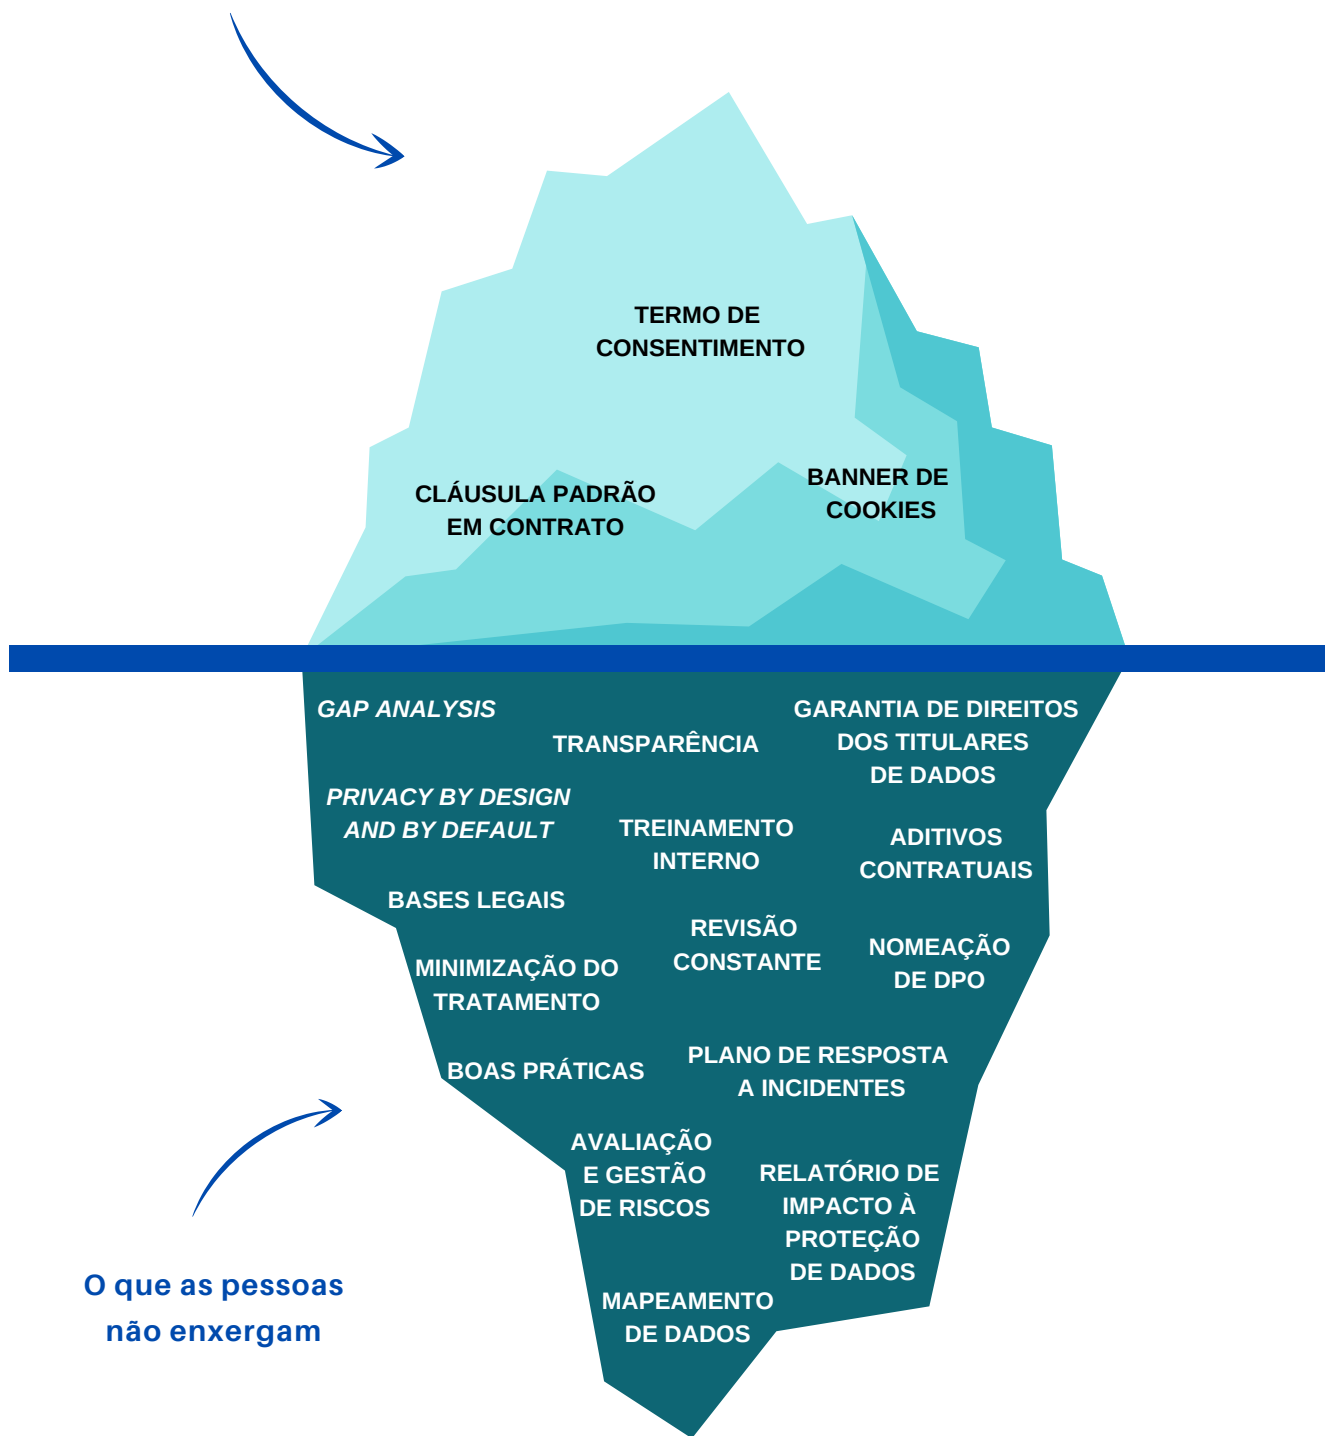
TERMO DE CONSENTIMENTO

CLÁUSULA PADRÃO EM CONTRATO

BANNER DE COOKIES

GAP ANALYSIS

TRANSPARÊNCIA

GARANTIA DE DIREITOS DOS TITULARES DE DADOS

PRIVACY BY DESIGN AND BY DEFAULT

TREINAMENTO INTERNO

ADITIVOS CONTRATUAIS

BASES LEGAIS

REVISÃO CONSTANTE

NOMEAÇÃO DE DPO

MINIMIZAÇÃO DO TRATAMENTO

BOAS PRÁTICAS

PLANO DE RESPOSTA A INCIDENTES

AVALIAÇÃO E GESTÃO DE RISCOS

RELATÓRIO DE IMPACTO À PROTEÇÃO DE DADOS

MAPEAMENTO DE DADOS

O que as pessoas não enxergam